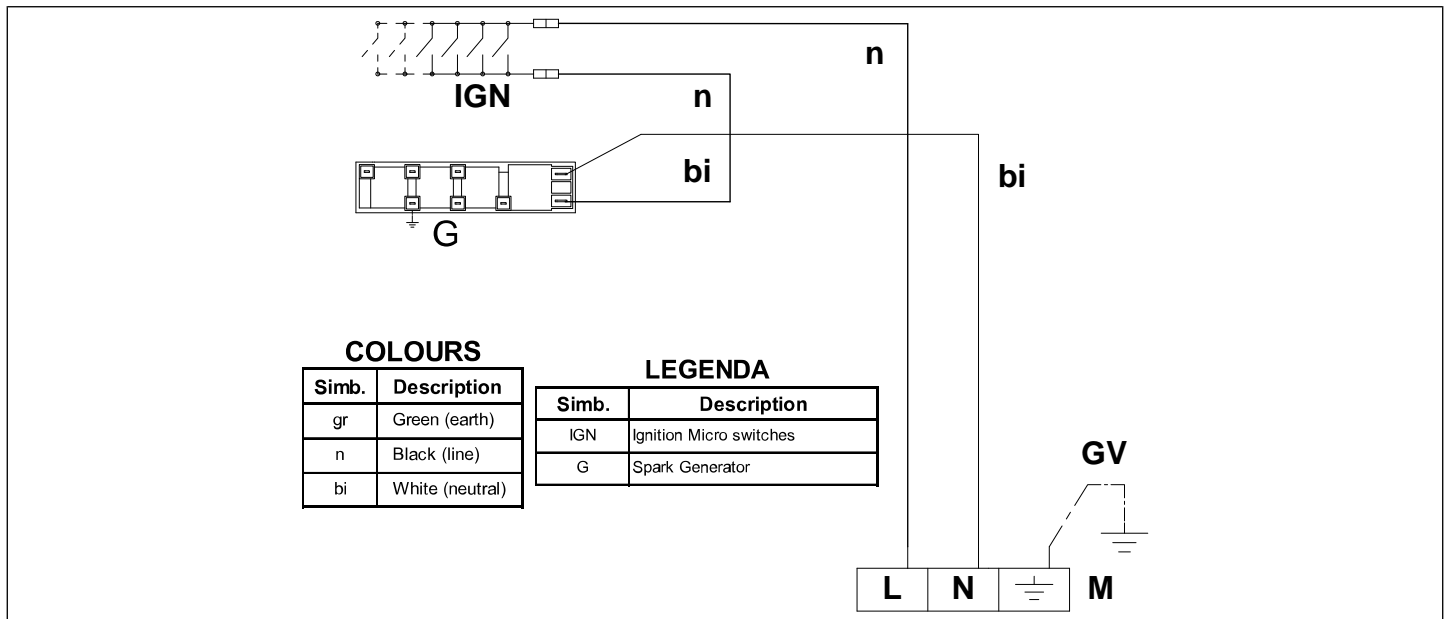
n

IGN

n

bi

bi

G

COLOURS

| Simb. | Description |
|---|---|
| gr | Green (earth) |
| n | Black (line) |
| bi | White (neutral) |

LEGENDA

| Simb. | Description |
|---|---|
| IGN | Ignition Micro switches |
| G | Spark Generator |

GV

L N M